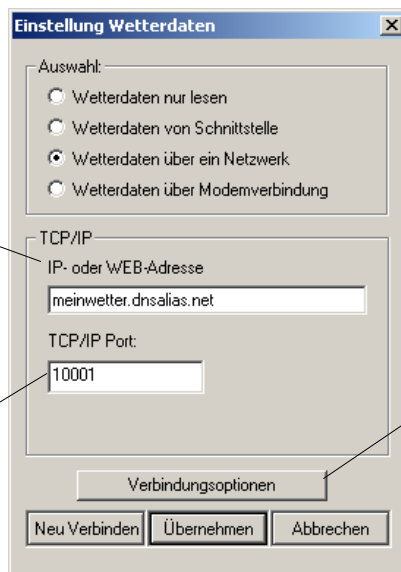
Einstellung Wetterdaten

Auswahl:

Wetterdaten nur lesen

Wetterdaten von Schnittstelle

Wetterdaten über ein Netzwerk

Wetterdaten über Modemverbindung

TCP/IP

IP- oder WEB-Adresse

meinwetter.dnsalias.net

TCP/IP Port:

10001

Verbindungsoptionen

Neu Verbinden

Übernehmen

Abbrechen